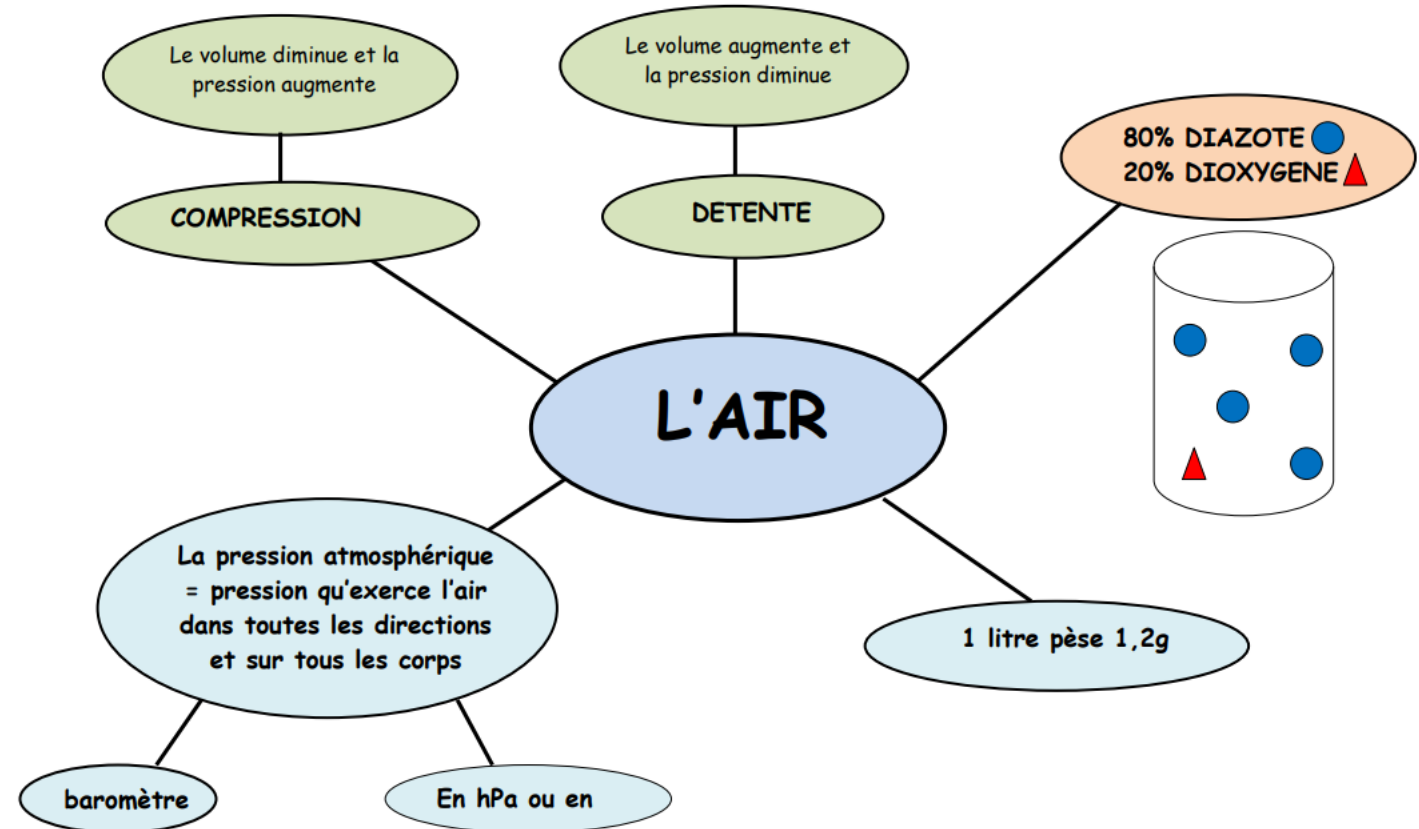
Le volume diminue et la pression augmente

COMPRESSION

Le volume augmente et la pression diminue

DETENTE

80% DIAZOTE
20% DIOXYGENE

L'AIR

La pression atmosphérique = pression qu'exerce l'air dans toutes les directions et sur tous les corps

1 litre pèse 1,2g

baromètre

En hPa ou en